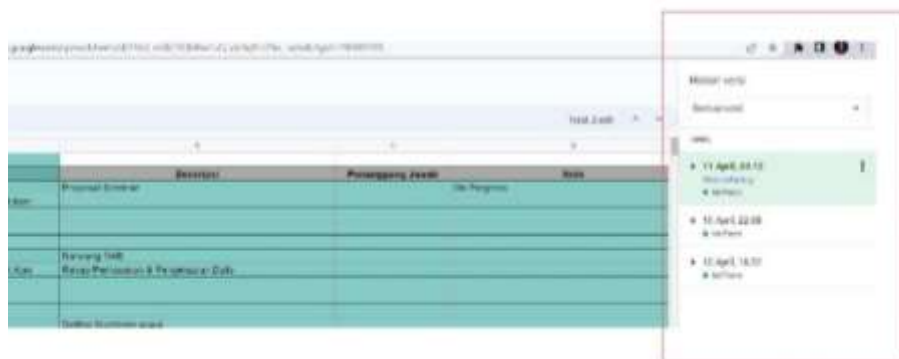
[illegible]

Riwayat versi

Semua versi

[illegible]

11 April, 09.12
Versi saat ini
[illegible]

10 April, 22.08
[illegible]

10 April, 18.32
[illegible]

| | Deskripsi | Penanggung Jawab | Note |
|---|---|---|---|
| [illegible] | Proposal Kontrak | | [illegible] |
| | | | |
| | | | |
| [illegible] | Rancang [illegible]<br>Rekap Perizinan & Pengelolaan Data | | |
| | | | |
| | Daftar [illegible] | | |